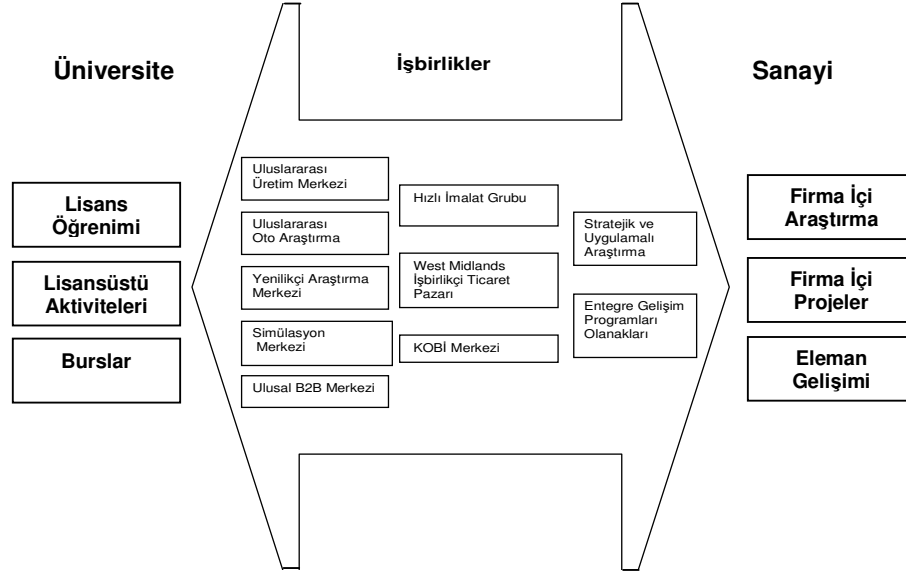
Üniversite

İşbirlikler

Sanayi

Lisans Öğrenimi

Lisansüstü Aktiviteleri

Burslar

Uluslararası Üretim Merkezi

Uluslararası Oto Araştırma

Yenilikçi Araştırma Merkezi

Simülasyon Merkezi

Ulusal B2B Merkezi

Hızlı İmalat Grubu

West Midlands İşbirlikçi Ticaret Pazarı

KOBİ Merkezi

Stratejik ve Uygulamalı Araştırma

Entegre Gelişim Programları Olanakları

Firma İçi Araştırma

Firma İçi Projeler

Eleman Gelişimi